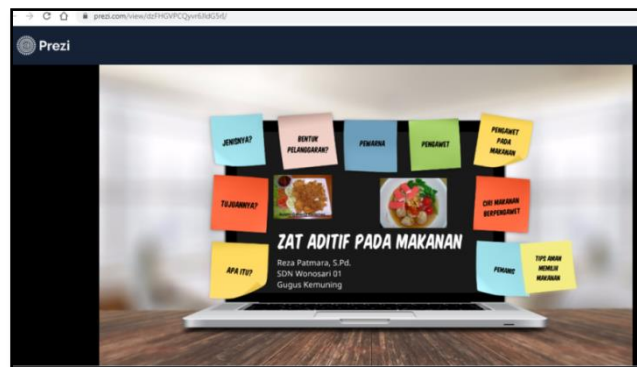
prezi.com/view/dzFHGVPCQyvr6JIdG5rl/

Prezi

JENISNYA?

BENTUK PELANGGARAN?

PEWARNA

PENGAWET

PENGAWET PADA MAKANAN

TUJUANNYA?

CIRI MAKANAN BERPENGAWET

ZAT ADITIF PADA MAKANAN

Reza Patmara, S.Pd.
SDN Wonosari 01
Gugus Kemuning

APA ITU?

PEMANIS

TIPS AMAN MEMILIH MAKANAN